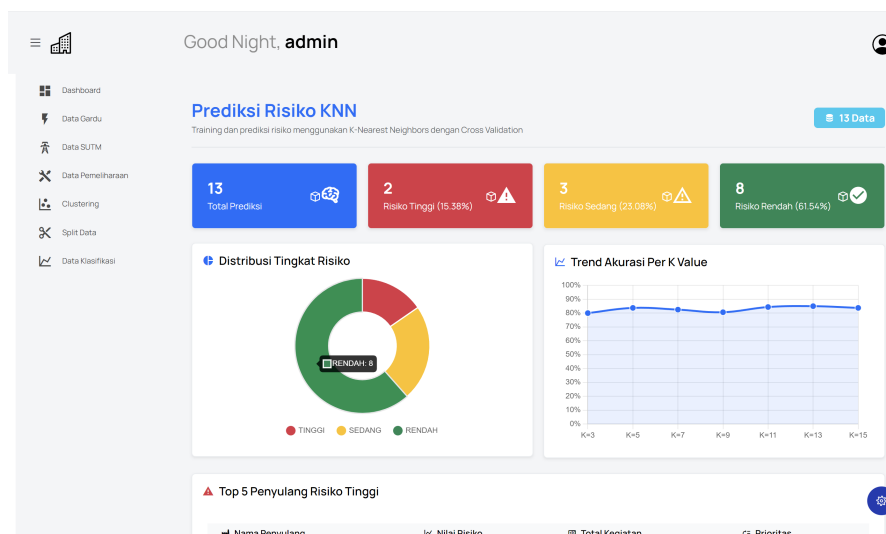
Good Night, admin

Dashboard
Data Gardu
Data SUTM
Data Pemeliharaan
Clustering
Split Data
Data Klasifikasi

Prediksi Risiko KNN
Training dan prediksi risiko menggunakan K-Nearest Neighbors dengan Cross Validation

13 Data

13
Total Prediksi

2
Risiko Tinggi (15.38%)

3
Risiko Sedang (23.08%)

8
Risiko Rendah (61.54%)

Distribusi Tingkat Risiko

RENDAH: 8

TINGGI SEDANG RENDAH

Trend Akurasi Per K Value

100%
90%
80%
70%
60%
50%
40%
30%
20%
10%
0%
K=3 K=5 K=7 K=9 K=11 K=13 K=15

Top 5 Penyulang Risiko Tinggi

Nama Penyulang | Nilai Risiko | Total Kegiatan | Prioritas